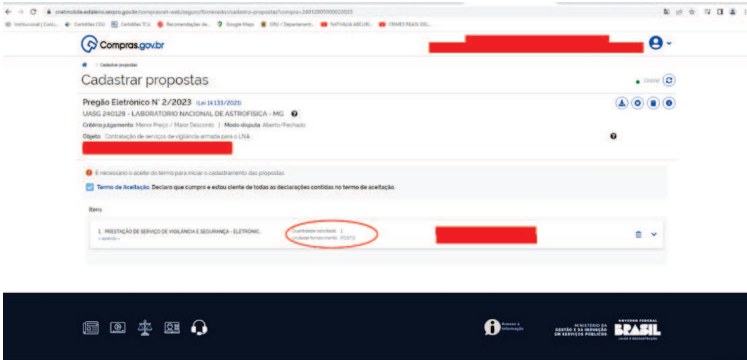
cnetmobile.estaleiro.serpro.gov.br/comprasnet-web/seguro/fornecedor/cadastro-propostas?compra=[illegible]

Institucional | Conh... Contatos CGU Contatos TCU Recomendações de... Google Maps UFG / Departament... FATHAIA MELHI... FRAMES RÁDIO DEL...

Compras.gov.br

Cadastrar propostas

Cadastrar propostas

Online

Pregão Eletrônico N° 2/2023 (Lei 14.133/2021)

UASG 240128 - LABORATORIO NACIONAL DE ASTROFISICA - MG

Critério julgamento: Menor Preço / Maior Desconto | Modo disputa: Aberto/Fechado

Objeto: Contratação de serviços de vigilância armada para o LNA.

É necessário o aceite do termo para iniciar o cadastramento das propostas.

Termo de Aceitação. Declaro que cumpro e estou ciente de todas as declarações contidas no termo de aceitação.

Itens

1 - PRESTAÇÃO DE SERVIÇO DE VIGILÂNCIA E SEGURANÇA - ELETRÔNIC...

Quantidade solicitada: 1
Unidade fornecimento: POSTO

Acesso à Informação

MINISTÉRIO DA GESTÃO E DA INOVAÇÃO EM SERVIÇOS PÚBLICOS

GOVERNO FEDERAL BRASIL